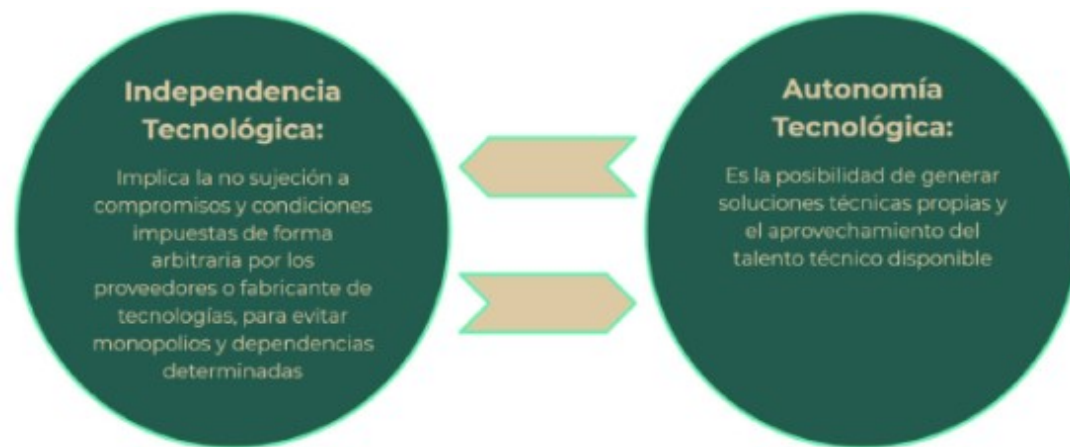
Independencia Tecnológica:

Implica la no sujeción a compromisos y condiciones impuestas de forma arbitraria por los proveedores o fabricante de tecnologías, para evitar monopolios y dependencias determinadas

Autonomía Tecnológica:

Es la posibilidad de generar soluciones técnicas propias y el aprovechamiento del talento técnico disponible